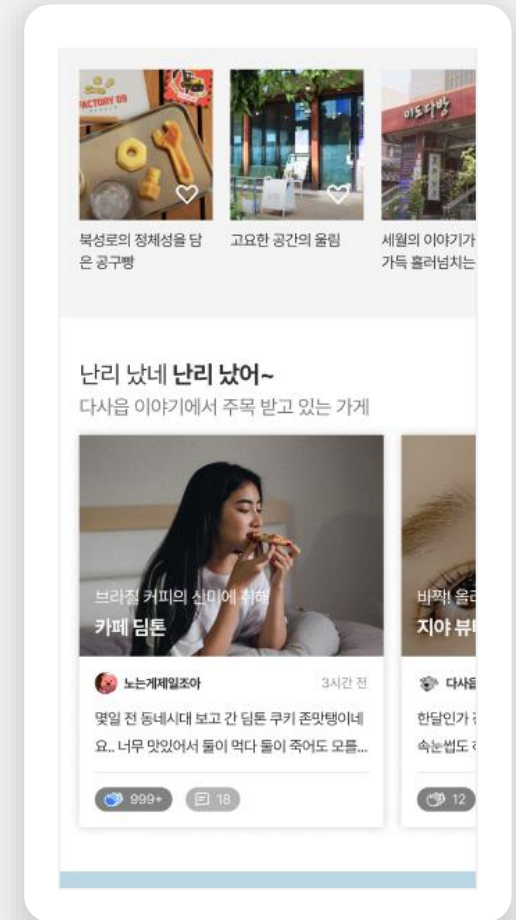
FACTORY 09

북성로의 정체성을 담은 공구빵

고요한 공간의 울림

세월의 이야기가 가득 흘러넘치는

난리 났네 난리 났어~

다사읍 이야기에서 주목 받고 있는 가게

브라질 커피의 산미에 취해

카페 딤톤

노는게제일조아

3시간 전

몇일 전 동네시대 보고 간 딤톤 쿠키 존맛탱이네요.. 너무 맛있어서 둘이 먹다 둘이 죽어도 모를...

999+

18

반짝! 올리

지야 뷰티

다사읍

한달인가

속눈썹도

12